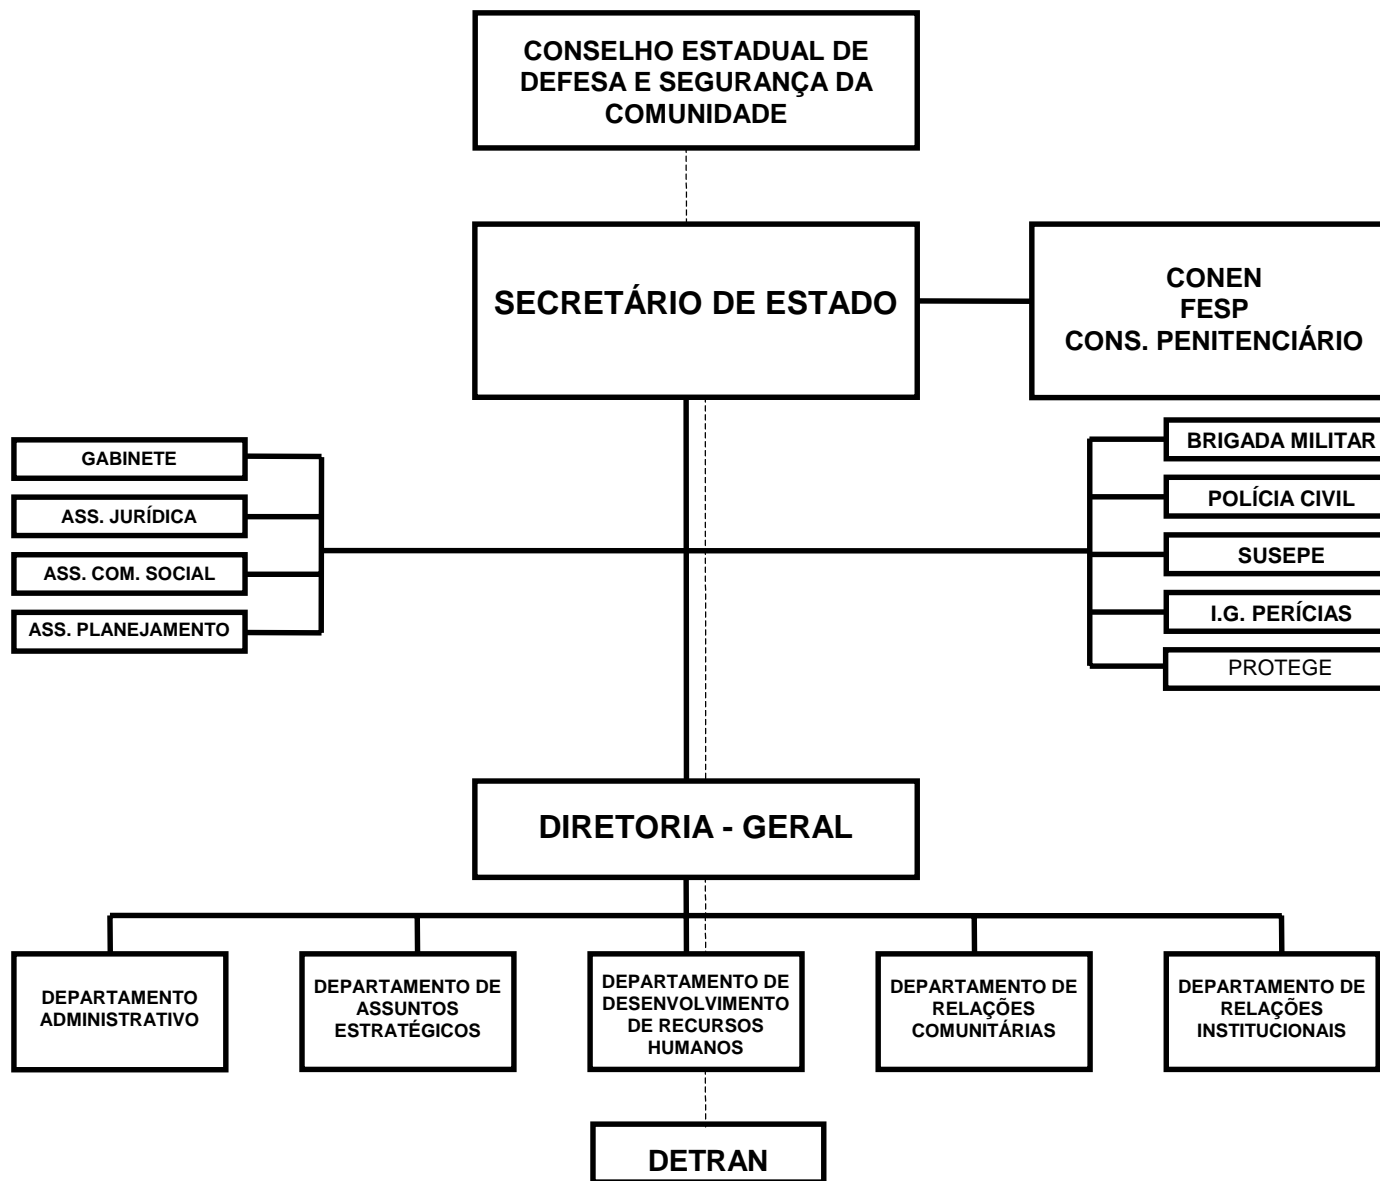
CONSELHO ESTADUAL DE DEFESA E SEGURANÇA DA COMUNIDADE

SECRETÁRIO DE ESTADO

CONEN
FESP
CONS. PENITENCIÁRIO

GABINETE

ASS. JURÍDICA

ASS. COM. SOCIAL

ASS. PLANEJAMENTO

BRIGADA MILITAR

POLÍCIA CIVIL

SUSEPE

I.G. PERÍCIAS

PROTEGE

DIRETORIA - GERAL

DEPARTAMENTO ADMINISTRATIVO

DEPARTAMENTO DE ASSUNTOS ESTRATÉGICOS

DEPARTAMENTO DE DESENVOLVIMENTO DE RECURSOS HUMANOS

DEPARTAMENTO DE RELAÇÕES COMUNITÁRIAS

DEPARTAMENTO DE RELAÇÕES INSTITUCIONAIS

DETRAN